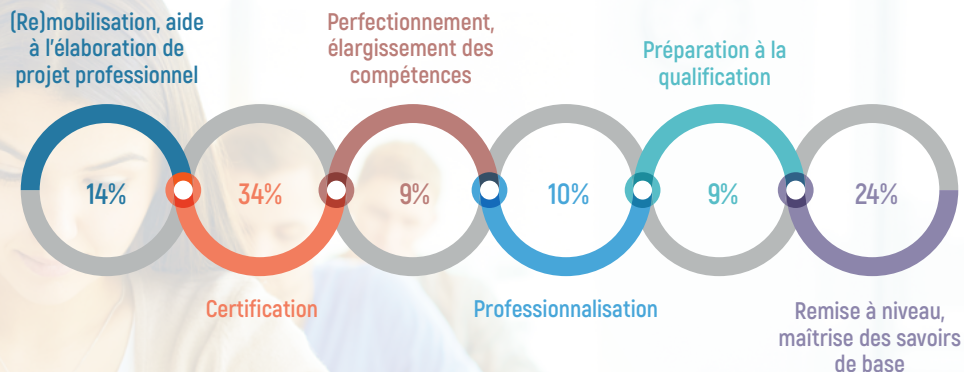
(Re)mobilisation, aide à l'élaboration de projet professionnel

14%

Certification

34%

Perfectionnement, élargissement des compétences

9%

Professionnalisation

10%

Préparation à la qualification

9%

Remise à niveau, maîtrise des savoirs de base

24%